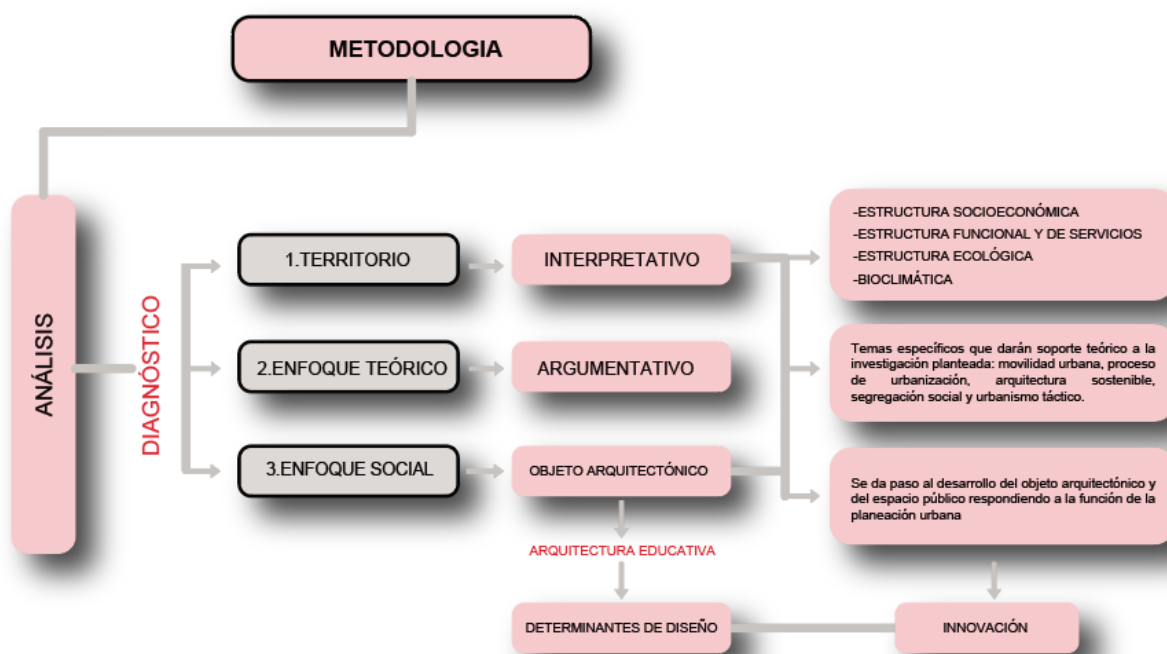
METODOLOGIA

ANÁLISIS

DIAGNÓSTICO

1.TERRITORIO

INTERPRETATIVO

-ESTRUCTURA SOCIOECONÓMICA
-ESTRUCTURA FUNCIONAL Y DE SERVICIOS
-ESTRUCTURA ECOLÓGICA
-BIOCLIMÁTICA

2.ENFOQUE TEÓRICO

ARGUMENTATIVO

Temas específicos que darán soporte teórico a la investigación planteada: movilidad urbana, proceso de urbanización, arquitectura sostenible, segregación social y urbanismo táctico.

3.ENFOQUE SOCIAL

OBJETO ARQUITECTÓNICO

Se da paso al desarrollo del objeto arquitectónico y del espacio público respondiendo a la función de la planeación urbana

ARQUITECTURA EDUCATIVA

DETERMINANTES DE DISEÑO

INNOVACIÓN